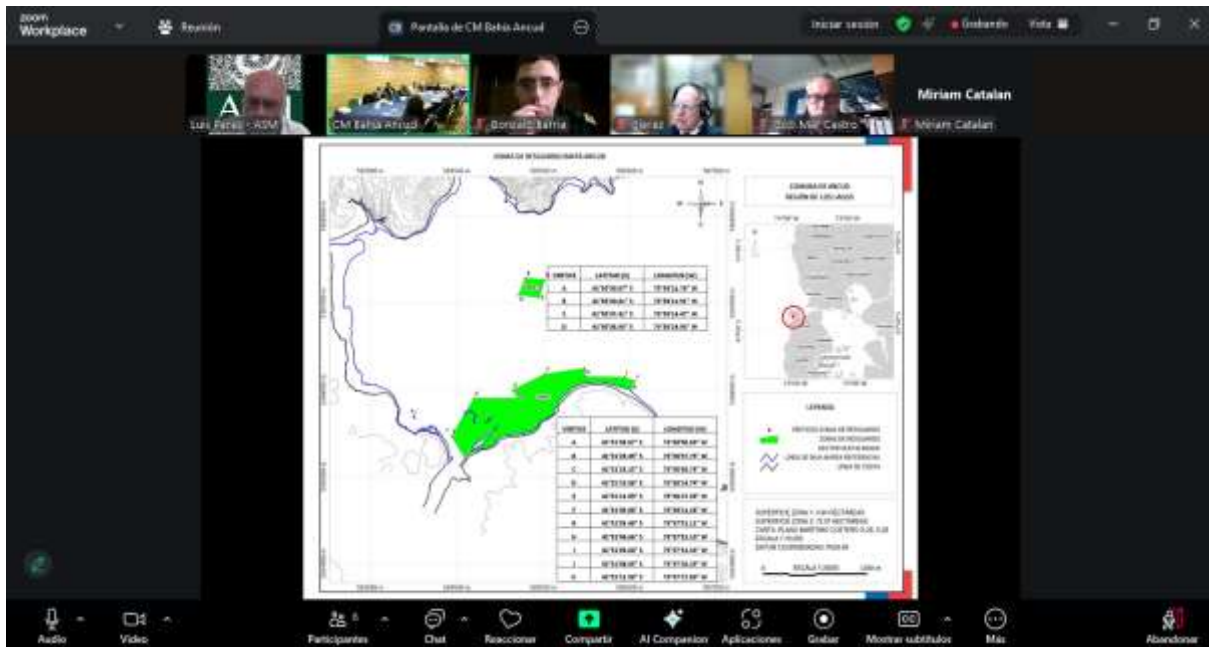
zoom Workplace

Reunión

Pantalla de CM Bahía Ancud

Iniciar sesión

Grabando

Vista

Miriam Catalan

Luis Parra - ASM

CM Bahía Ancud

Gonzalo Ibarra

Jlaraz

Miriam Catalan

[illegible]

COMUNA DE ANCUD
REGIÓN DE LOS LAGOS

| VÉRTICE | LATITUD (S) | LONGITUD (W) |
|---|---|---|
| A | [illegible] | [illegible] |
| B | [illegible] | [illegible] |
| C | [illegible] | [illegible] |
| D | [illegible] | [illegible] |

| VÉRTICE | LATITUD (S) | LONGITUD (W) |
|---|---|---|
| A | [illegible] | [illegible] |
| B | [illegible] | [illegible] |
| C | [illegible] | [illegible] |
| D | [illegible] | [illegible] |
| E | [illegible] | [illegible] |
| F | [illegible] | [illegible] |
| G | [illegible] | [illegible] |
| H | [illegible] | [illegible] |
| I | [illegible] | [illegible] |
| J | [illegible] | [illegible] |
| K | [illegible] | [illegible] |

LEYENDA

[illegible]

Audio

Video

Participantes

Chat

Reaccionar

Compartir

AI Companion

Aplicaciones

Grabar

Mostrar subtítulos

Más

Abandonar